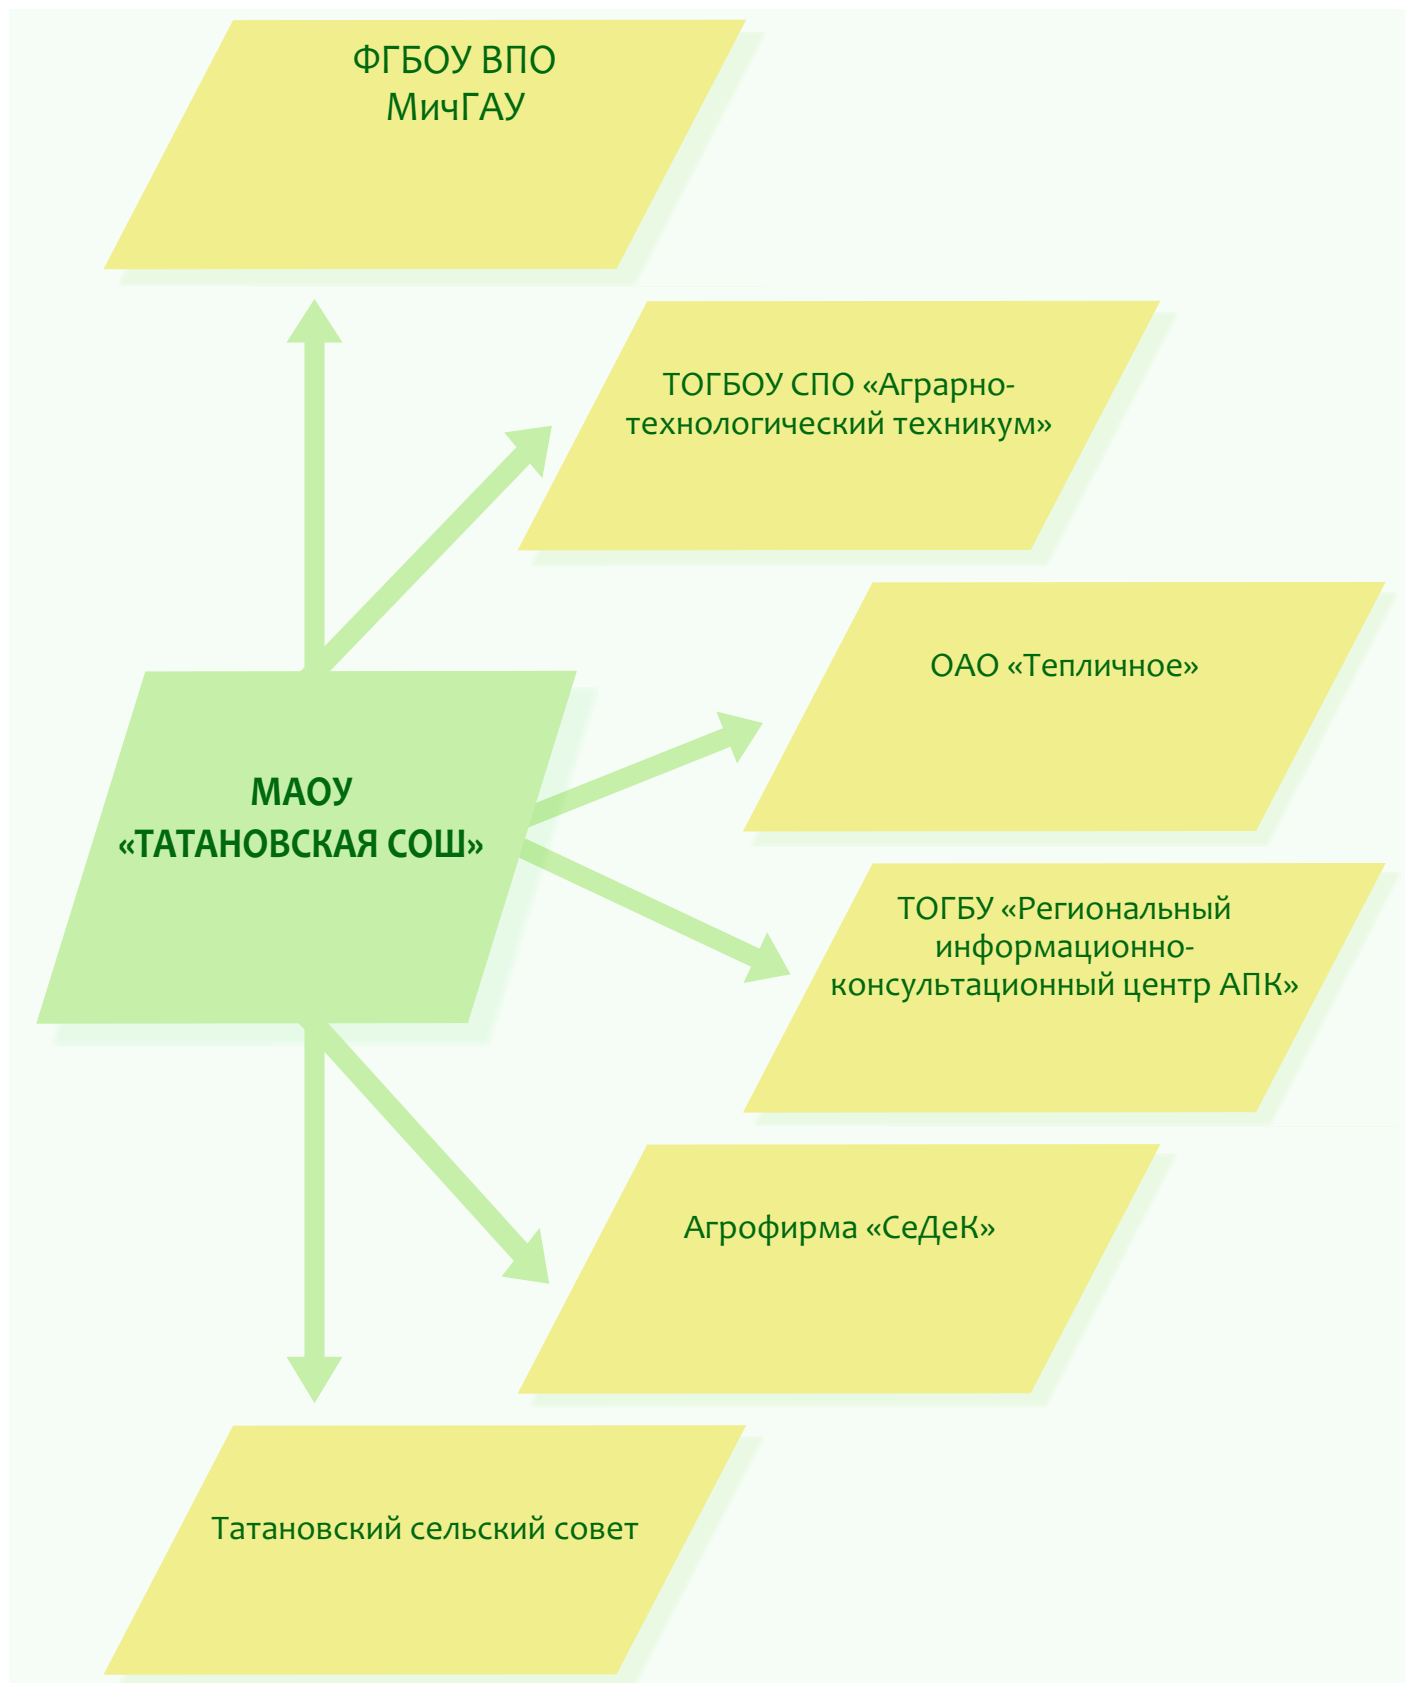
ФГБОУ ВПО МичГАУ

ТОГБОУ СПО «Аграрно-технологический техникум»

ОАО «Тепличное»

МАОУ «ТАТАНОВСКАЯ СОШ»

ТОГБУ «Региональный информационно-консультационный центр АПК»

Агрофирма «СеДеК»

Татановский сельский совет